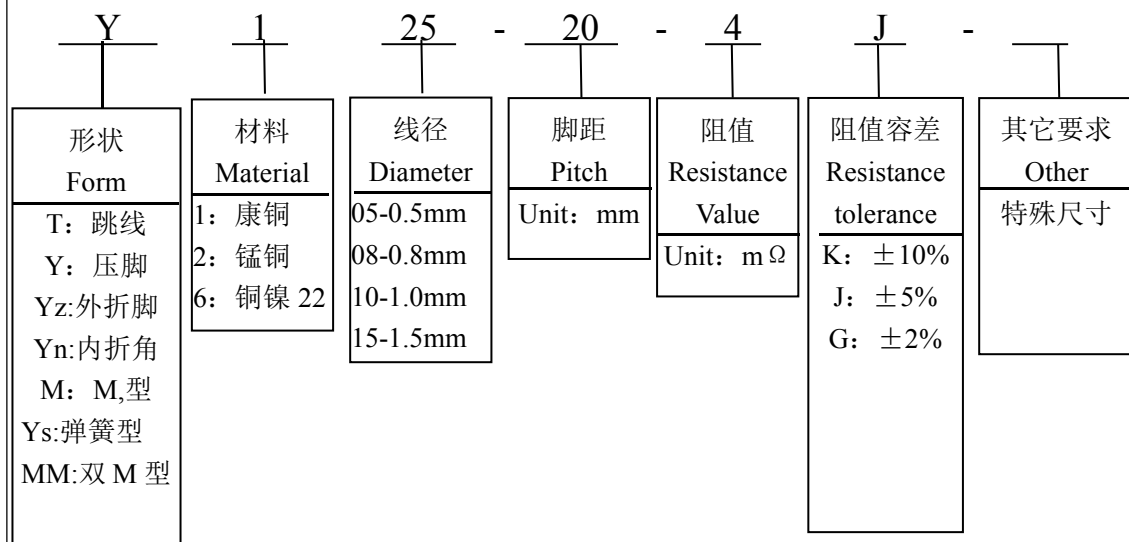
Y 1 25 - 20 - 4 J -

形状
Form
T：跳线
Y：压脚
Yz:外折脚
Yn:内折角
M：M,型
Ys:弹簧型
MM:双 M 型

材料
Material
1：康铜
2：锰铜
6：铜镍 22

线径
Diameter
05-0.5mm
08-0.8mm
10-1.0mm
15-1.5mm

脚距
Pitch
Unit：mm

阻值
Resistance Value
Unit：mΩ

阻值容差
Resistance tolerance
K：±10%
J：±5%
G：±2%

其它要求
Other
特殊尺寸